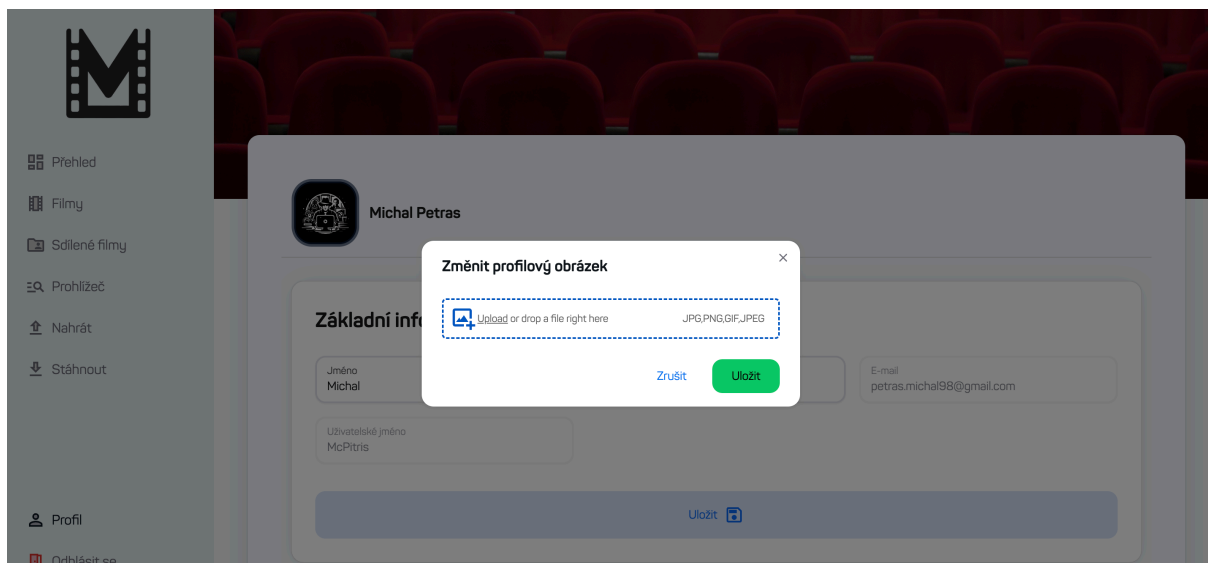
Přehled
Filmy
Sdílené filmy
Prohlížeč
Nahrát
Stáhnout

Profil
Odhlásit se

Michal Petras

Základní info

Jméno
Michal

E-mail
petras.michal98@gmail.com

Uživatelské jméno
McPitris

Uložit

Změnit profilový obrázek
×
Upload or drop a file right here
JPG,PNG,GIF,JPEG
Zrušit
Uložit